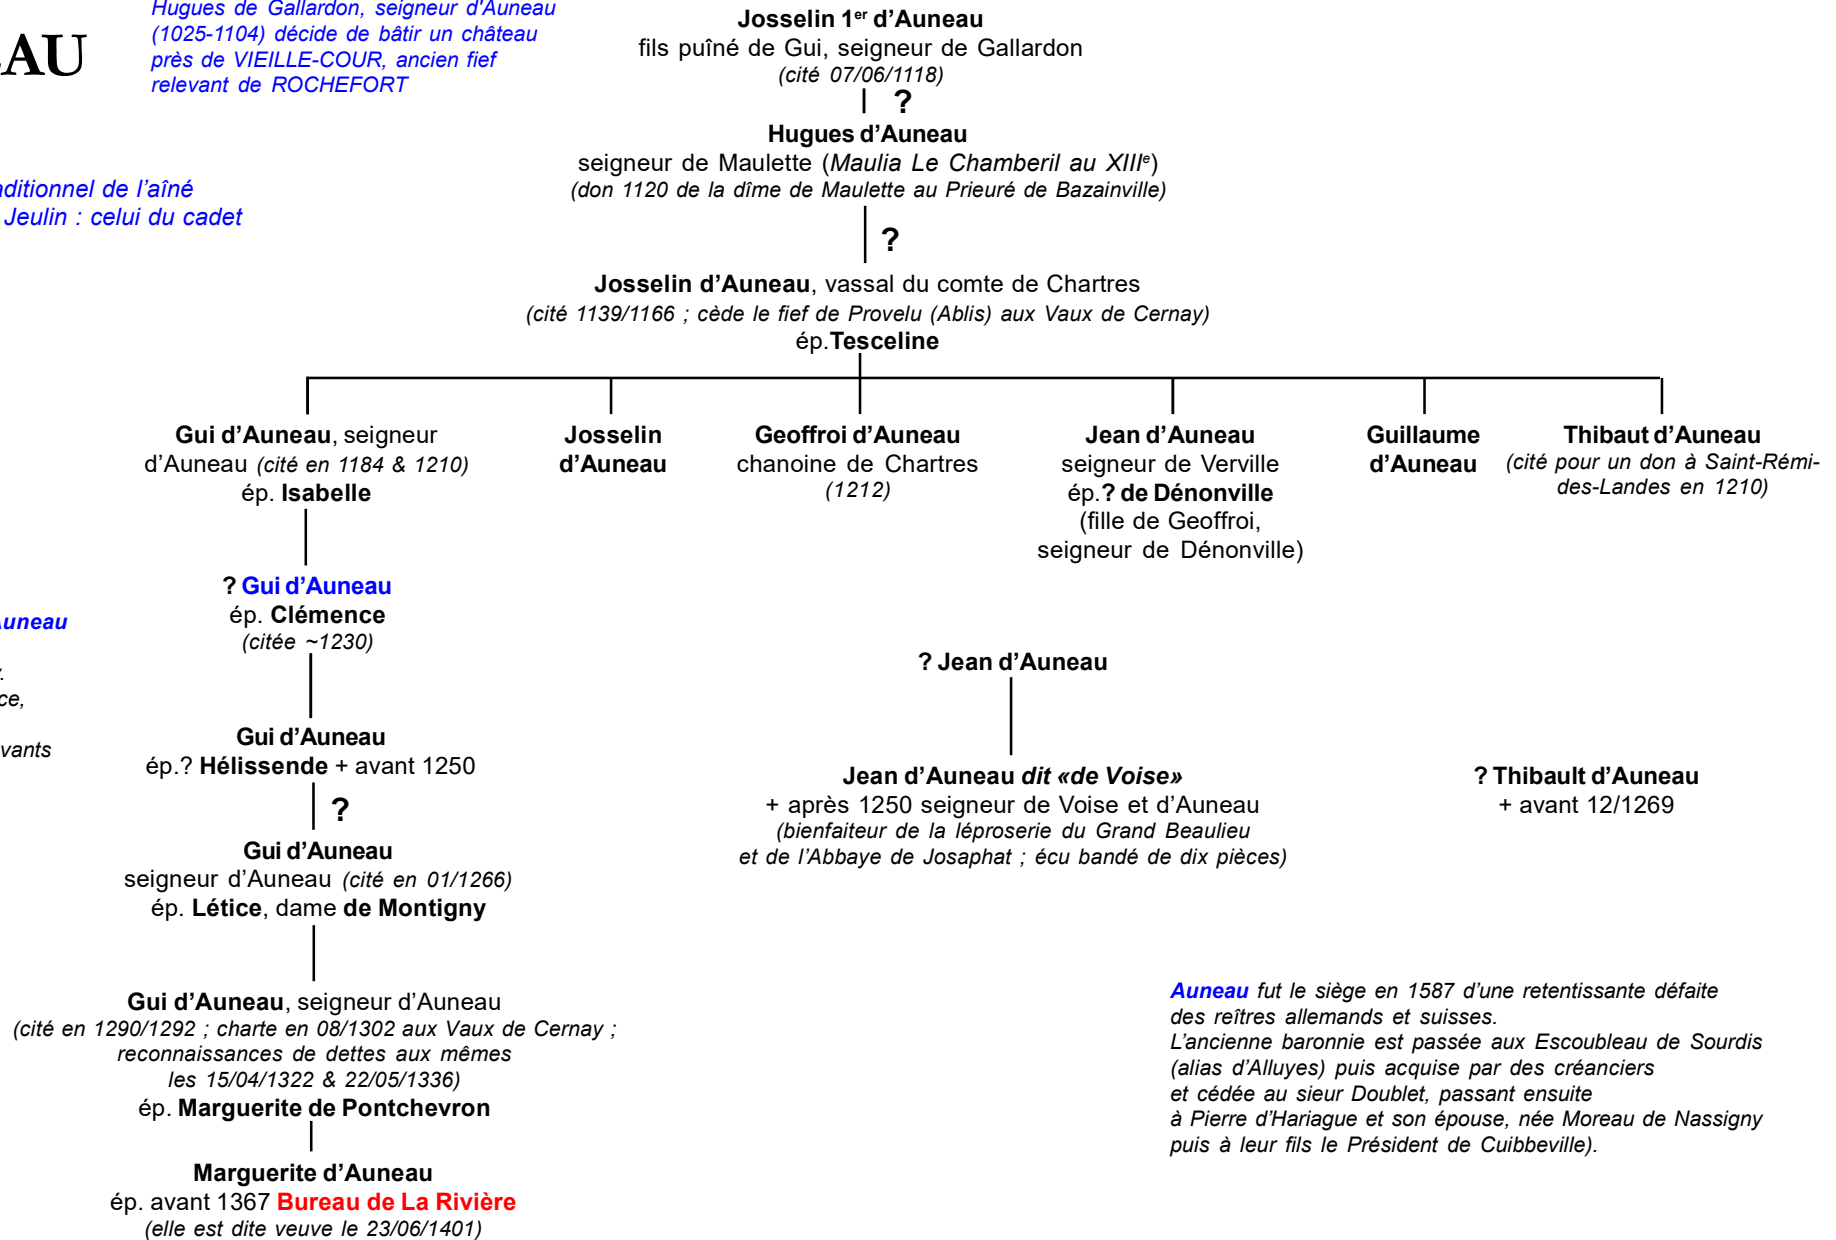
AU

Hugues de Gallardon, seigneur d'Auneau (1025-1104) décide de bâtir un château près de VIEILLE-COUR, ancien fief relevant de ROCHEFORT

Josselin 1$^{er}$ d'Auneau
fils puîné de Gui, seigneur de Gallardon
(cité 07/06/1118)

?

Hugues d'Auneau
seigneur de Maulette (Maulia Le Chamberil au XIII$^{e}$)
(don 1120 de la dîme de Maulette au Prieuré de Bazainville)

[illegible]ditionnel de l'aîné
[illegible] Jeulin : celui du cadet

?

Josselin d'Auneau, vassal du comte de Chartres
(cité 1139/1166 ; cède le fief de Provelu (Ablis) aux Vaux de Cernay)
ép. Tesceline

Gui d'Auneau, seigneur d'Auneau (cité en 1184 & 1210)
ép. Isabelle

Josselin d'Auneau

Geoffroi d'Auneau
chanoine de Chartres
(1212)

Jean d'Auneau
seigneur de Verville
ép. ? de Dénonville
(fille de Geoffroi, seigneur de Dénonville)

Guillaume d'Auneau

Thibaut d'Auneau
(cité pour un don à Saint-Rémi-des-Landes en 1210)

? Gui d'Auneau
ép. Clémence
(citée ~1230)

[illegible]uneau
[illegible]
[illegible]ce,
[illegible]vants

? Jean d'Auneau

Gui d'Auneau
ép.? Hélissende + avant 1250

?

Jean d'Auneau dit «de Voise»
+ après 1250 seigneur de Voise et d'Auneau
(bienfaiteur de la léproserie du Grand Beaulieu et de l'Abbaye de Josaphat ; écu bandé de dix pièces)

? Thibault d'Auneau
+ avant 12/1269

Gui d'Auneau
seigneur d'Auneau (cité en 01/1266)
ép. Létice, dame de Montigny

Gui d'Auneau, seigneur d'Auneau
(cité en 1290/1292 ; charte en 08/1302 aux Vaux de Cernay ; reconnaissances de dettes aux mêmes les 15/04/1322 & 22/05/1336)
ép. Marguerite de Pontchevron

Auneau fut le siège en 1587 d'une retentissante défaite des reîtres allemands et suisses.
L'ancienne baronnie est passée aux Escoubleau de Sourdis (alias d'Alluyes) puis acquise par des créanciers et cédée au sieur Doublet, passant ensuite à Pierre d'Hariague et son épouse, née Moreau de Nassigny puis à leur fils le Président de Cuibbeville).

Marguerite d'Auneau
ép. avant 1367 Bureau de La Rivière
(elle est dite veuve le 23/06/1401)